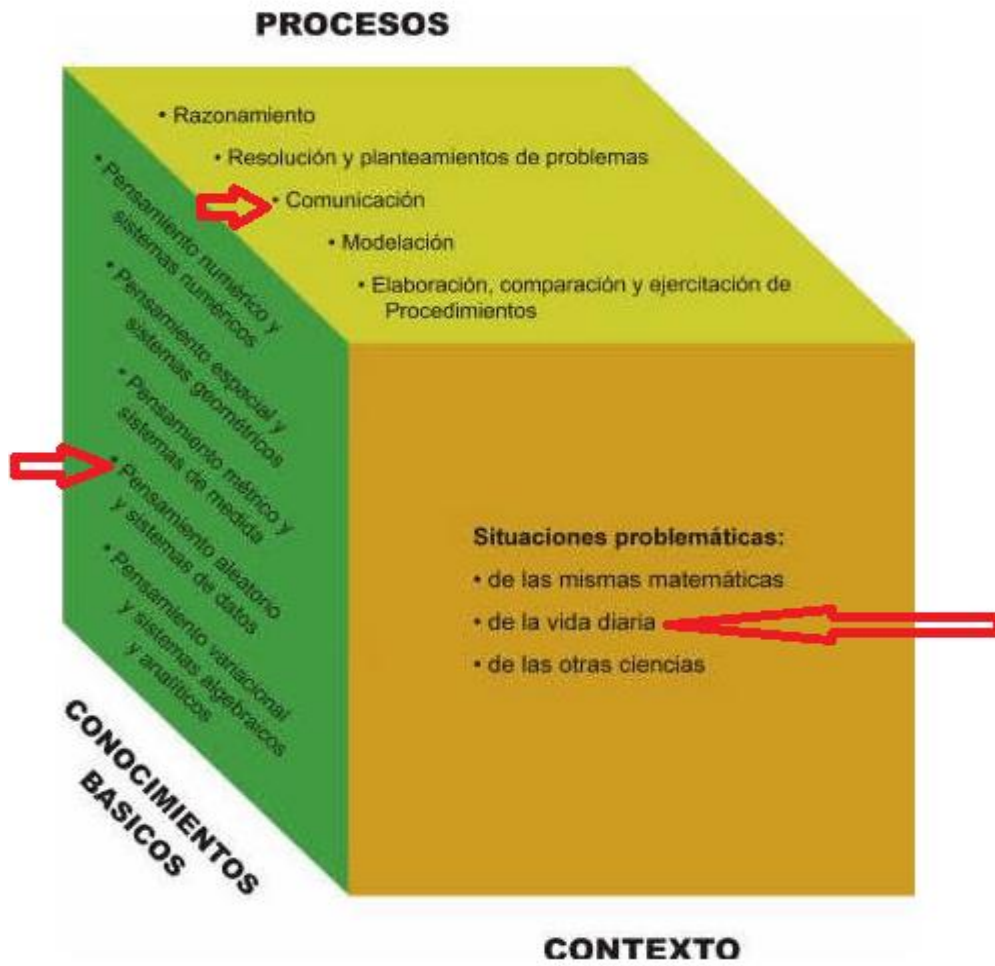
PROCESOS

• Razonamiento
• Resolución y planteamientos de problemas
• Comunicación
• Modelación
• Elaboración, comparación y ejercitación de Procedimientos

• Pensamiento numérico y sistemas numéricos
• Pensamiento espacial y sistemas geométricos
• Pensamiento métrico y sistemas de medida
• Pensamiento aleatorio y sistemas de datos
• Pensamiento variacional y sistemas algebraicos y analíticos

CONOCIMIENTOS BASICOS

Situaciones problemáticas:
• de las mismas matemáticas
• de la vida diaria
• de las otras ciencias

CONTEXTO